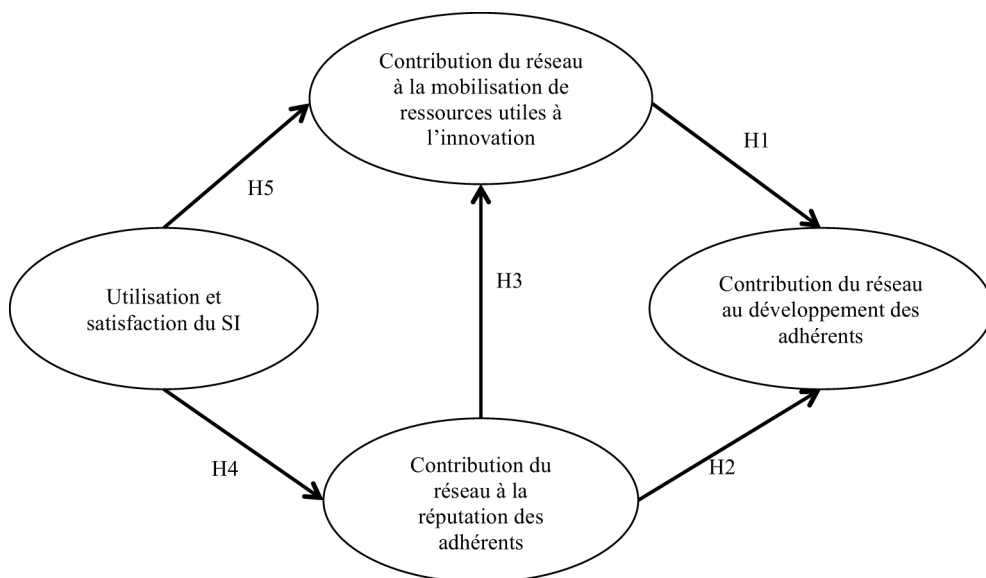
Contribution du réseau à la mobilisation de ressources utiles à l'innovation

H5

H1

H3

Utilisation et satisfaction du SI

Contribution du réseau au développement des adhérents

H4

H2

Contribution du réseau à la réputation des adhérents